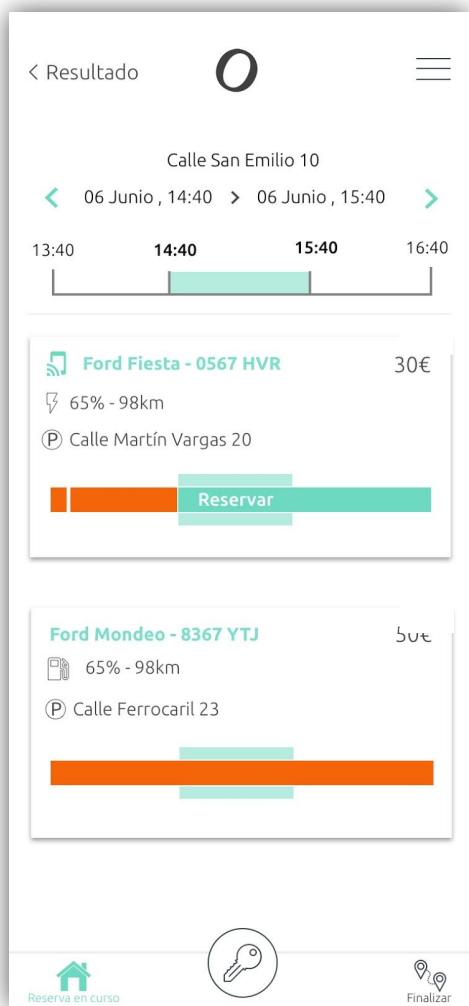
< Resultado

O

Calle San Emilio 10

< 06 Junio , 14:40 > 06 Junio , 15:40 >

13:40 14:40 15:40 16:40

Ford Fiesta - 0567 HVR 30€

65% - 98km

Ⓟ Calle Martín Vargas 20

Reservar

Ford Mondeo - 8367 YTJ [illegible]

65% - 98km

Ⓟ Calle Ferrocarril 23

Reserva en curso

Finalizar